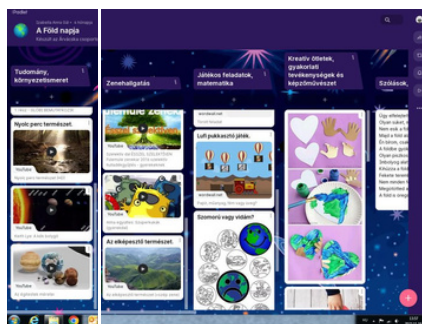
A Föld napja

Tudomány, környezetismeret

Nyolc perc természet.

YouTube

YouTube

Zenehallgatás

YouTube

YouTube

Az elképesztő természet.

YouTube

Játékos feladatok, matematika

wordwall.net

Lufi pukkasztó játék.

wordwall.net

Szomorú vagy vidám?

Kreatív ötletek, gyakorlati tevékenységek és képzőművészet

Szólások